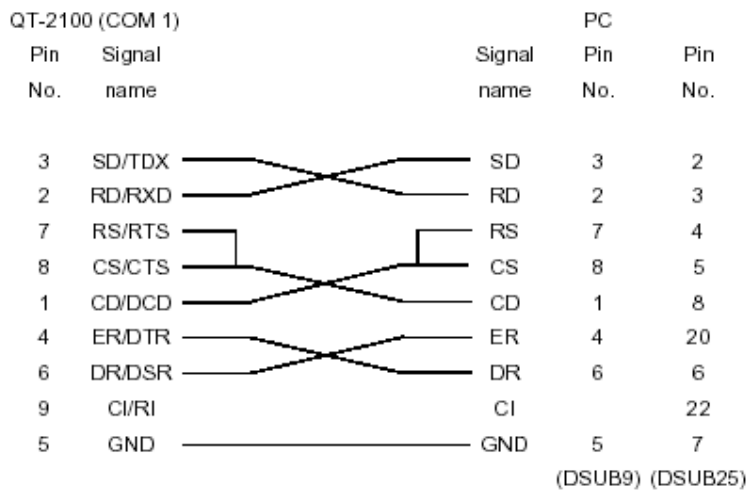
QT-2100 (COM 1)

PC

| Pin No. | Signal name | Signal name | Pin No. | Pin No. |
|---|---|---|---|---|
| 3 | SD/TDX | SD | 3 | 2 |
| 2 | RD/RXD | RD | 2 | 3 |
| 7 | RS/RTS | RS | 7 | 4 |
| 8 | CS/CTS | CS | 8 | 5 |
| 1 | CD/DCD | CD | 1 | 8 |
| 4 | ER/DTR | ER | 4 | 20 |
| 6 | DR/DSR | DR | 6 | 6 |
| 9 | CI/RI | CI | | 22 |
| 5 | GND | GND | 5 | 7 |
| | | | (DSUB9) | (DSUB25) |